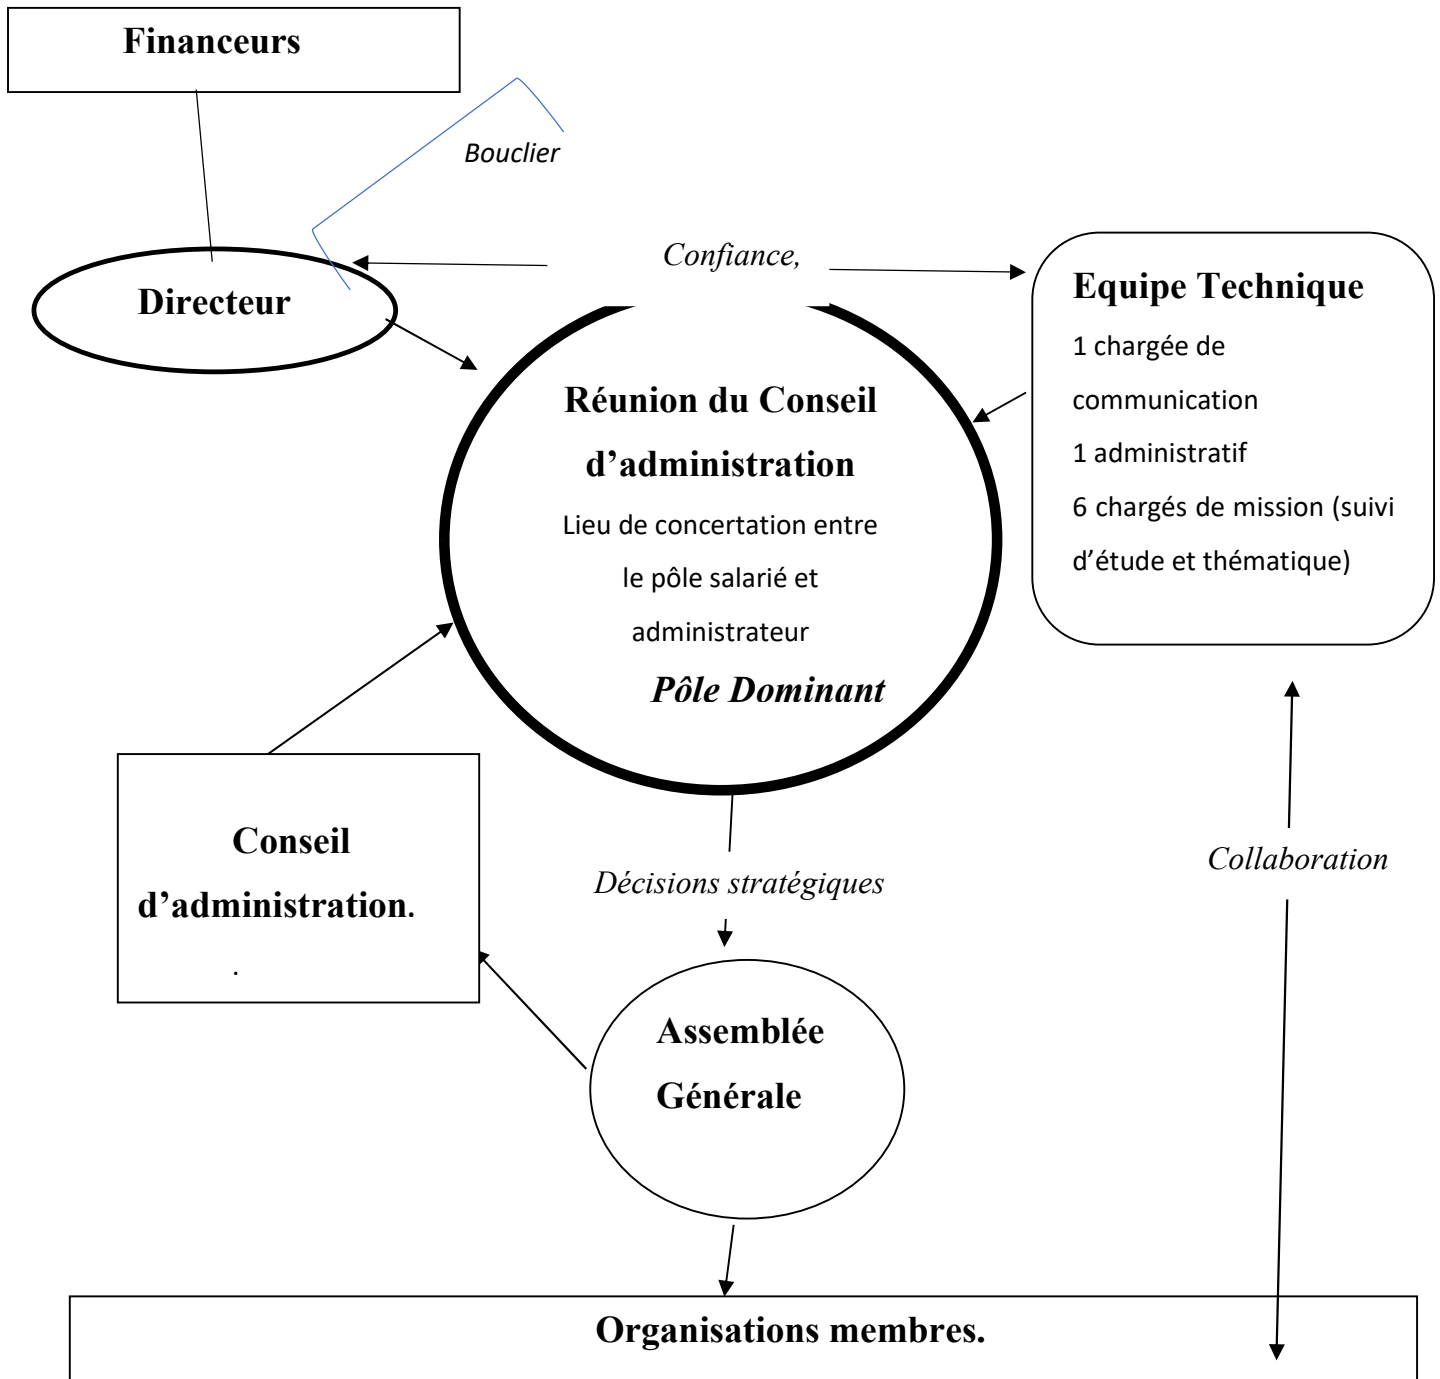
Financeurs

Bouclier

Confiance,

Directeur

Equipe Technique

1 chargée de communication

1 administratif

6 chargés de mission (suivi d'étude et thématique)

Réunion du Conseil d'administration

Lieu de concertation entre le pôle salarié et administrateur

Pôle Dominant

Conseil d'administration.

.

Décisions stratégiques

Collaboration

Assemblée Générale

Organisations membres.